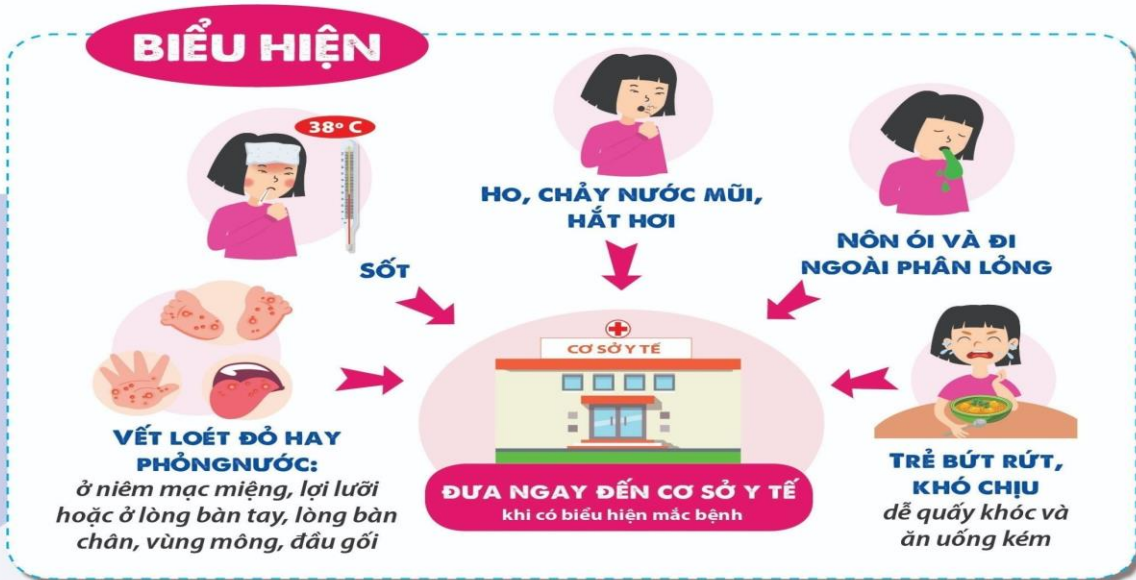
BIỂU HIỆN

38° C

SỐT

HO, CHẢY NƯỚC MŨI, HẮT HƠI

NÔN ÓI VÀ ĐI NGOÀI PHÂN LỎNG

CƠ SỞ Y TẾ

VẾT LOÉT ĐỎ HAY PHỎNGNƯỚC:
ở niêm mạc miệng, lợi lưỡi hoặc ở lòng bàn tay, lòng bàn chân, vùng mông, đầu gối

ĐƯA NGAY ĐẾN CƠ SỞ Y TẾ
khi có biểu hiện mắc bệnh

TRẺ BỨT RỨT, KHÓ CHỊU
dễ quấy khóc và ăn uống kém